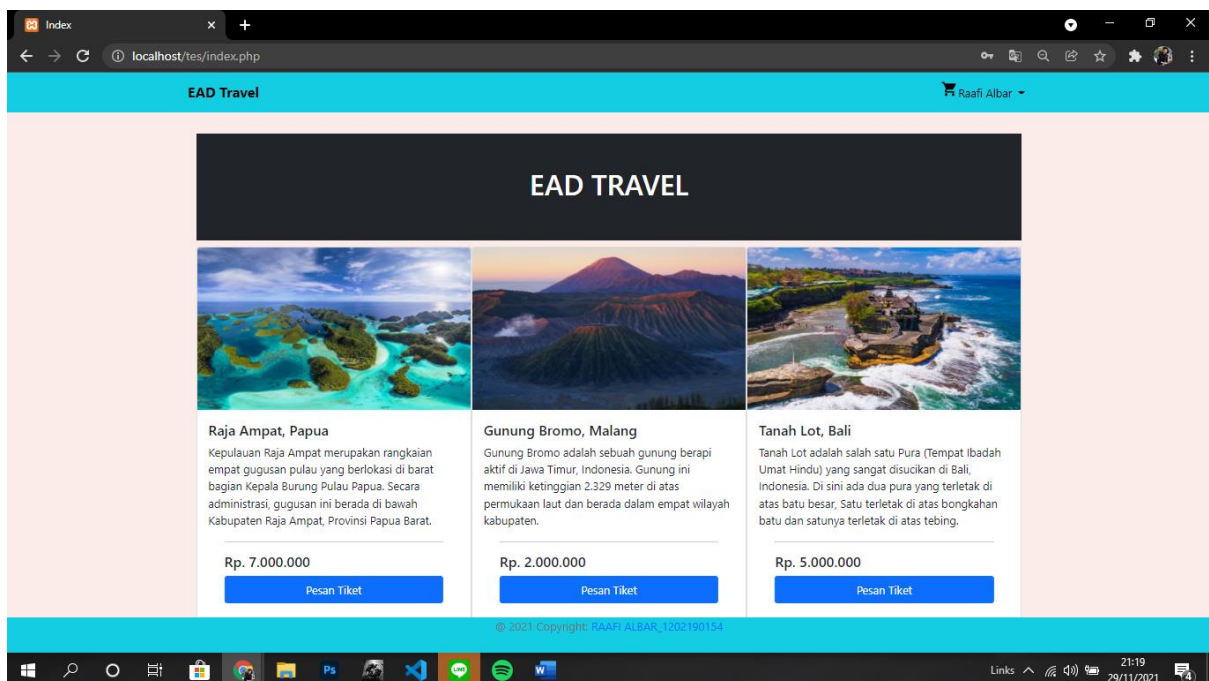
Index

localhost/tes/index.php

EAD Travel

Raafi Albar

EAD TRAVEL

Raja Ampat, Papua

Kepulauan Raja Ampat merupakan rangkaian empat gugusan pulau yang berlokasi di barat bagian Kepala Burung Pulau Papua. Secara administrasi, gugusan ini berada di bawah Kabupaten Raja Ampat, Provinsi Papua Barat.

Rp. 7.000.000

Pesan Tiket

Gunung Bromo, Malang

Gunung Bromo adalah sebuah gunung berapi aktif di Jawa Timur, Indonesia. Gunung ini memiliki ketinggian 2.329 meter di atas permukaan laut dan berada dalam empat wilayah kabupaten.

Rp. 2.000.000

Pesan Tiket

Tanah Lot, Bali

Tanah Lot adalah salah satu Pura (Tempat Ibadah Umat Hindu) yang sangat disucikan di Bali, Indonesia. Di sini ada dua pura yang terletak di atas batu besar, Satu terletak di atas bongkahan batu dan satunya terletak di atas tebing.

Rp. 5.000.000

Pesan Tiket

© 2021 Copyright: RAAFI ALBAR_1202190154

Links

21:19
29/11/2021